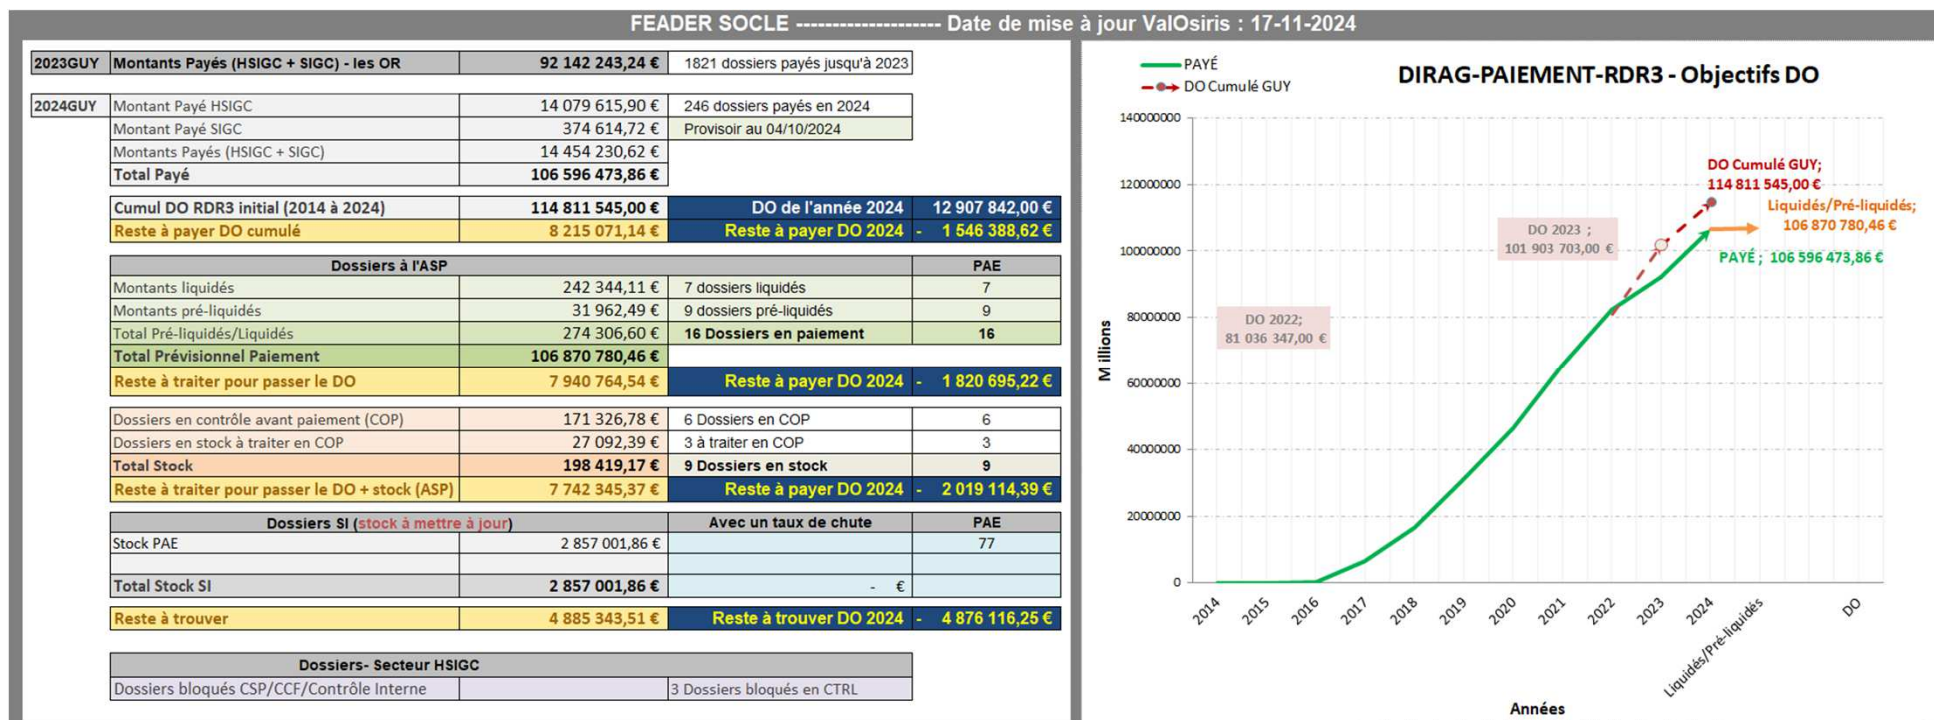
FEADER SOCLE -------------------- Date de mise à jour ValOsiris : 17-11-2024

| 2023GUY | Montants Payés (HSIGC + SIGC) - les OR | 92 142 243,24 € | 1821 dossiers payés jusqu'à 2023 |
|---|---|---|---|

| 2024GUY | Montant Payé HSIGC | 14 079 615,90 € | 246 dossiers payés en 2024 |
|---|---|---|---|
| | Montant Payé SIGC | 374 614,72 € | Provisoir au 04/10/2024 |
| | Montants Payés (HSIGC + SIGC) | 14 454 230,62 € | |
| | Total Payé | 106 596 473,86 € | |

| Cumul DO RDR3 initial (2014 à 2024) | 114 811 545,00 € | DO de l'année 2024 | 12 907 842,00 € |
|---|---|---|---|
| Reste à payer DO cumulé | 8 215 071,14 € | Reste à payer DO 2024 | - 1 546 388,62 € |

| Dossiers à l'ASP | | | PAE |
|---|---|---|---|
| Montants liquidés | 242 344,11 € | 7 dossiers liquidés | 7 |
| Montants pré-liquidés | 31 962,49 € | 9 dossiers pré-liquidés | 9 |
| Total Pré-liquidés/Liquidés | 274 306,60 € | 16 Dossiers en paiement | 16 |
| Total Prévisionnel Paiement | 106 870 780,46 € | | |
| Reste à traiter pour passer le DO | 7 940 764,54 € | Reste à payer DO 2024 | - 1 820 695,22 € |

| Dossiers en contrôle avant paiement (COP) | 171 326,78 € | 6 Dossiers en COP | 6 |
|---|---|---|---|
| Dossiers en stock à traiter en COP | 27 092,39 € | 3 à traiter en COP | 3 |
| Total Stock | 198 419,17 € | 9 Dossiers en stock | 9 |
| Reste à traiter pour passer le DO + stock (ASP) | 7 742 345,37 € | Reste à payer DO 2024 | - 2 019 114,39 € |

| Dossiers SI (stock à mettre à jour) | | Avec un taux de chute | PAE |
|---|---|---|---|
| Stock PAE | 2 857 001,86 € | | 77 |
| | | | |
| Total Stock SI | 2 857 001,86 € | - € | |

| Reste à trouver | 4 885 343,51 € | Reste à trouver DO 2024 | - 4 876 116,25 € |
|---|---|---|---|

| Dossiers- Secteur HSIGC | | |
|---|---|---|
| Dossiers bloqués CSP/CCF/Contrôle Interne | | 3 Dossiers bloqués en CTRL |

PAYÉ
DO Cumulé GUY
DIRAG-PAIEMENT-RDR3 - Objectifs DO
140000000
120000000
100000000
80000000
60000000
40000000
20000000
0
Millions
DO Cumulé GUY; 114 811 545,00 €
Liquidés/Pré-liquidés; 106 870 780,46 €
PAYÉ ; 106 596 473,86 €
DO 2023 ; 101 903 703,00 €
DO 2022; 81 036 347,00 €
2014 2015 2016 2017 2018 2019 2020 2021 2022 2023 2024 Liquidés/Pré-liquidés DO
Années